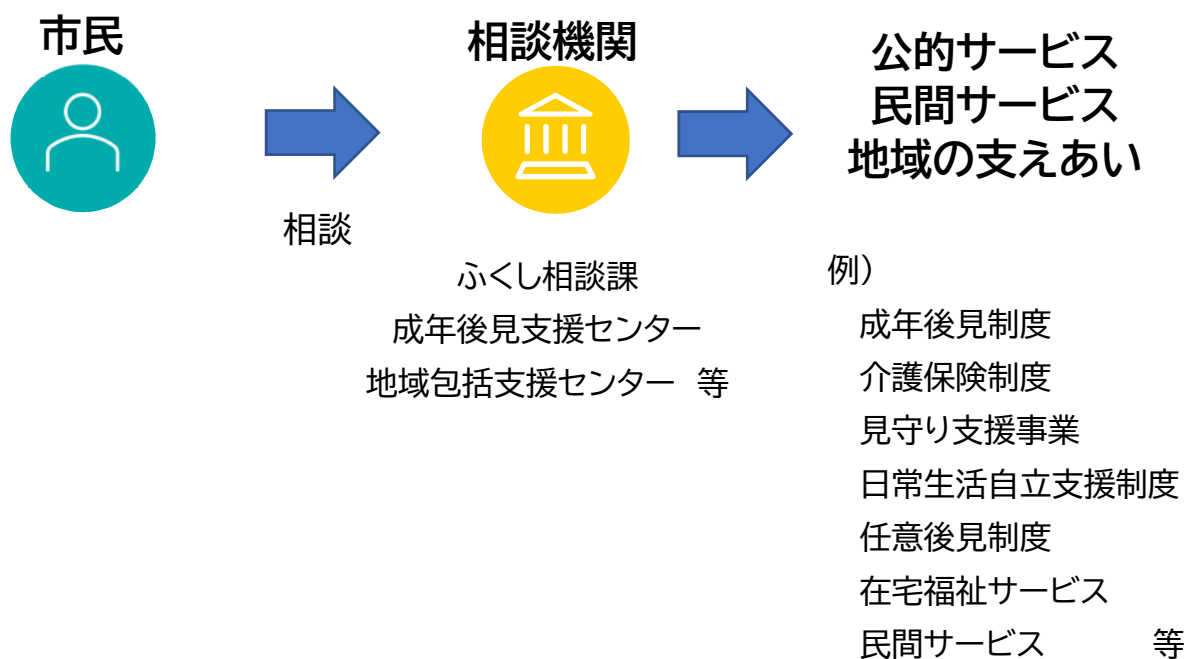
市民

相談

相談機関

ふくし相談課
成年後見支援センター
地域包括支援センター　等

公的サービス
民間サービス
地域の支えあい

例）
成年後見制度
介護保険制度
見守り支援事業
日常生活自立支援制度
任意後見制度
在宅福祉サービス
民間サービス　　　等